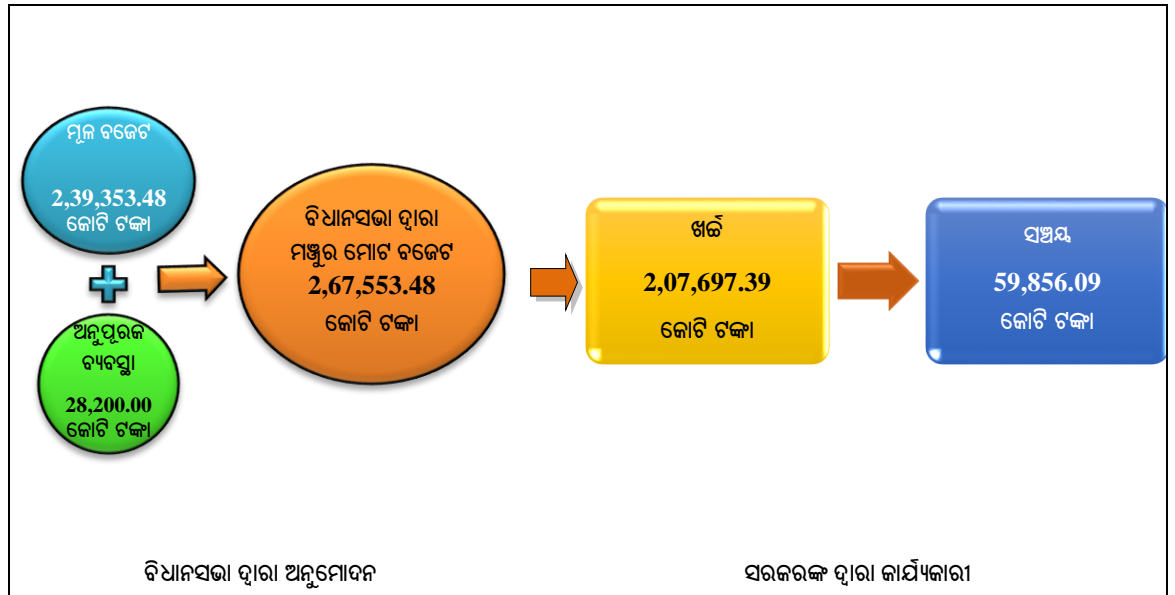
ମୂଳ ବଜେଟ

2,39,353.48
କୋଟି ଟଙ୍କା

ଅନୁପୂରକ ବ୍ୟବସ୍ଥା

28,200.00
କୋଟି ଟଙ୍କା

ବିଧାନସଭା ଦ୍ୱାରା ମଞ୍ଜୁର ମୋଟ ବଜେଟ
2,67,553.48
କୋଟି ଟଙ୍କା

ଖର୍ଚ୍ଚ
2,07,697.39
କୋଟି ଟଙ୍କା

ସଞ୍ଚୟ
59,856.09
କୋଟି ଟଙ୍କା

ବିଧାନସଭା ଦ୍ୱାରା ଅନୁମୋଦନ

ସରକରଙ୍କ ଦ୍ୱାରା କାର୍ଯ୍ୟକାରୀ